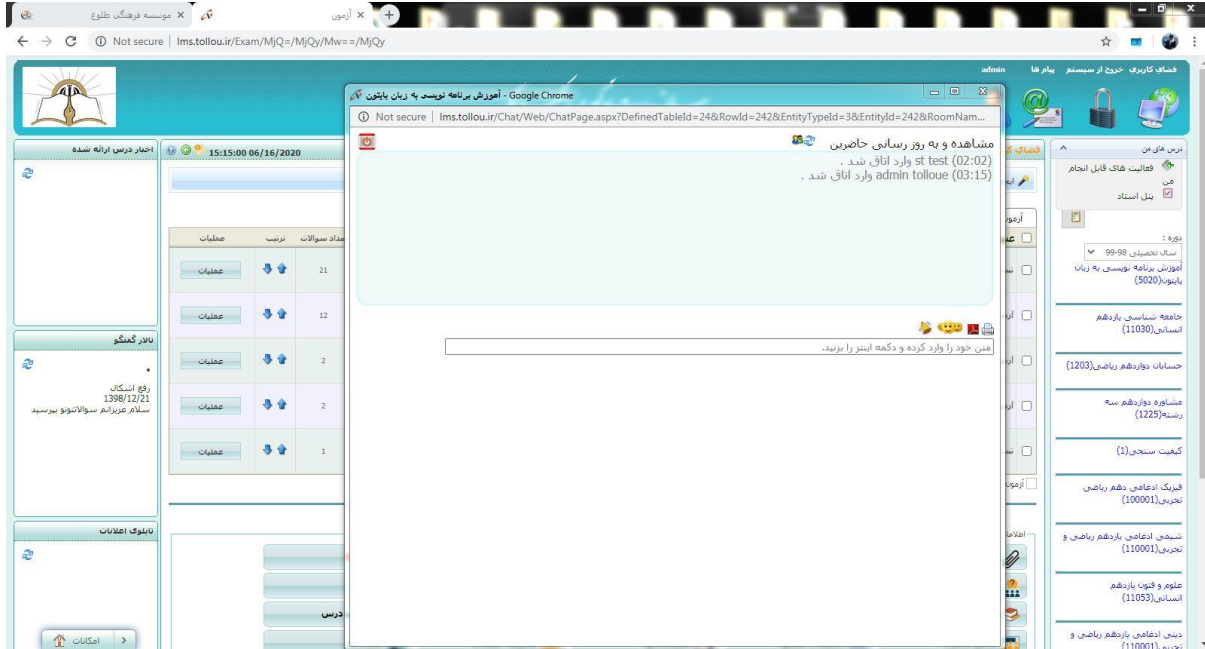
موسسه فرهنگی طلوع
آزمون
Not secure | lms.tollou.ir/Exam/MjQ=/MjQy/Mw==/MjQy

admin
فضای کاربری خروج از سیستم پیام ها

آموزش برنامه نویسی به زبان پایتون - Google Chrome
Not secure | lms.tollou.ir/Chat/Web/ChatPage.aspx?DefinedTableId=24&RowId=242&EntityTypeId=3&EntityId=242&RoomNam...
مشاهده و به روز رسانی حاضرین
st test (02:02) وارد اتاق شد .
admin tolloue (03:15) وارد اتاق شد .
متن خود را وارد کرده و دکمه اینتر را بزنید.

اخبار درس ارائه شده
15:15:00 06/16/2020

| عملیات | ترتیب | تعداد سوالات |
|---|---|---|
| عملیات | | 21 |
| عملیات | | 12 |
| عملیات | | 2 |
| عملیات | | 2 |
| عملیات | | 1 |

تالار گفتگو
رفع اشکال
1398/12/21
سلام عزیزانم سوالاتتونو بپرسید

تابلوی اعلانات
امکانات
درس

درس های من
فعالیت های قابل انجام من
پنل استاد
دوره :
سال تحصیلی 98-99
آموزش برنامه نویسی به زبان پایتون(5020)
جامعه شناسی یازدهم انسانی(11030)
حسابان دوازدهم ریاضی(1203)
مشاوره دوازدهم سه رشته(1225)
کیفیت سنجی(1)
فیزیک ادغامی دهم ریاضی، تجربی(100001)
شیمی ادغامی یازدهم ریاضی و تجربی(110001)
علوم و فنون یازدهم انسانی(11053)
دینی ادغامی یازدهم ریاضی و تجربی(110001)